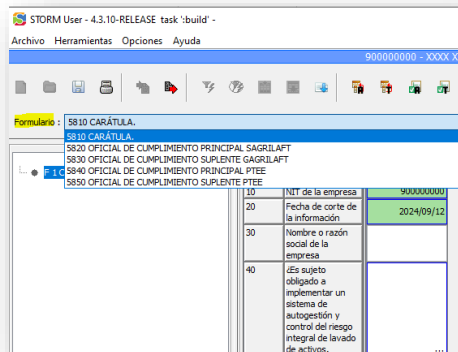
STORM User - 4.3.10-RELEASE task ':build' -

Archivo Herramientas Opciones Ayuda

900000000 - XXXX X

Formulario : 5810 CARÁTULA.

5810 CARÁTULA.
5820 OFICIAL DE CUMPLIMIENTO PRINCIPAL SAGRILAFT
5830 OFICIAL DE CUMPLIMIENTO SUPLENTE GAGRILAFT
5840 OFICIAL DE CUMPLIMIENTO PRINCIPAL PTEE
5850 OFICIAL DE CUMPLIMIENTO SUPLENTE PTEE

F 1 C

| 10 | NIT de la empresa | 900000000 |
|---|---|---|
| 20 | Fecha de corte de la información | 2024/09/12 |
| 30 | Nombre o razón social de la empresa | |
| 40 | ¿Es sujeto obligado a implementar un sistema de autogestión y control del riesgo integral de lavado de activos, | |